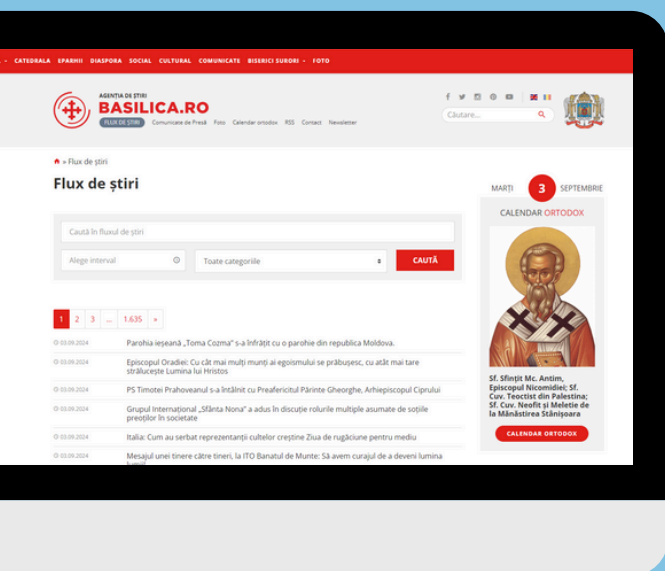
- CATEDRALA EPARHII DIASPORA SOCIAL CULTURAL COMUNICATE BISERICI SURORI - FOTO

AGENȚIA DE ȘTIRI
BASILICA.RO
FLUX DE ȘTIRI Comunicate de Presă Foto Calendar ortodox RSS Contact Newsletter

Căutare...

» Flux de știri

Flux de știri

Caută în fluxul de știri

Alege interval

Toate categoriile

CAUTĂ

1 2 3 ... 1.635 »

03.09.2024 Parohia ieșeană „Toma Cozma" s-a înfrățit cu o parohie din republica Moldova.

03.09.2024 Episcopul Oradiei: Cu cât mai mulți munți ai egoismului se prăbușesc, cu atât mai tare strălucește Lumina lui Hristos

03.09.2024 PS Timotei Prahoveanul s-a întâlnit cu Preafericitul Părinte Gheorghe, Arhiepiscopul Ciprului

03.09.2024 Grupul Internațional „Sfânta Nona" a adus în discuție rolurile multiple asumate de soțiile preoților în societate

03.09.2024 Italia: Cum au serbat reprezentanții cultelor creștine Ziua de rugăciune pentru mediu

03.09.2024 Mesajul unei tinere către tineri, la ITO Banatul de Munte: Să avem curajul de a deveni lumina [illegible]

MARȚI 3 SEPTEMBRIE

CALENDAR ORTODOX

Sf. Sfințit Mc. Antim, Episcopul Nicomidiei; Sf. Cuv. Teoctist din Palestina; Sf. Cuv. Neofit și Meletie de la Mănăstirea Stânișoara

CALENDAR ORTODOX